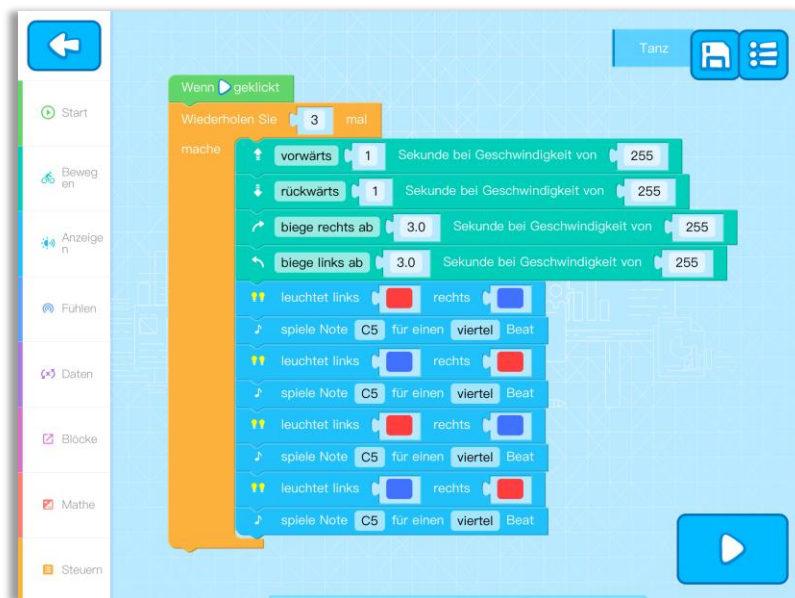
Start

Beweg en

Anzeige n

Fühlen

Daten

Blöcke

Mathe

Steuern

Tanz

Wenn geklickt

Wiederholen Sie 3 mal

mache

vorwärts 1 Sekunde bei Geschwindigkeit von 255

rückwärts 1 Sekunde bei Geschwindigkeit von 255

biege rechts ab 3.0 Sekunde bei Geschwindigkeit von 255

biege links ab 3.0 Sekunde bei Geschwindigkeit von 255

leuchtet links rechts

spiele Note C5 für einen viertel Beat

leuchtet links rechts

spiele Note C5 für einen viertel Beat

leuchtet links rechts

spiele Note C5 für einen viertel Beat

leuchtet links rechts

spiele Note C5 für einen viertel Beat